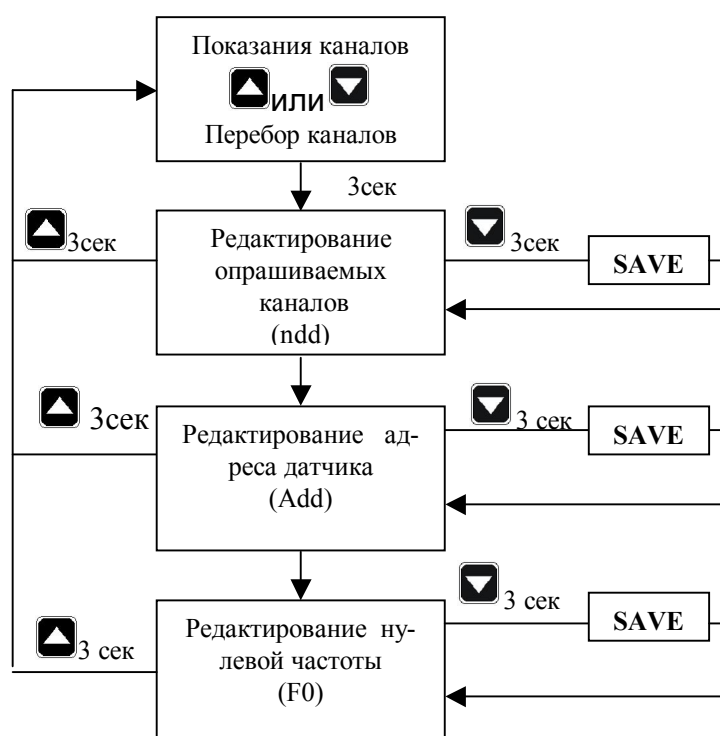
Показания каналов

или

Перебор каналов

3сек

3сек

Редактирование опрашиваемых каналов (ndd)

3сек

SAVE

3сек

Редактирование адреса датчика (Add)

3 сек

SAVE

3 сек

Редактирование нулевой частоты (F0)

3 сек

SAVE